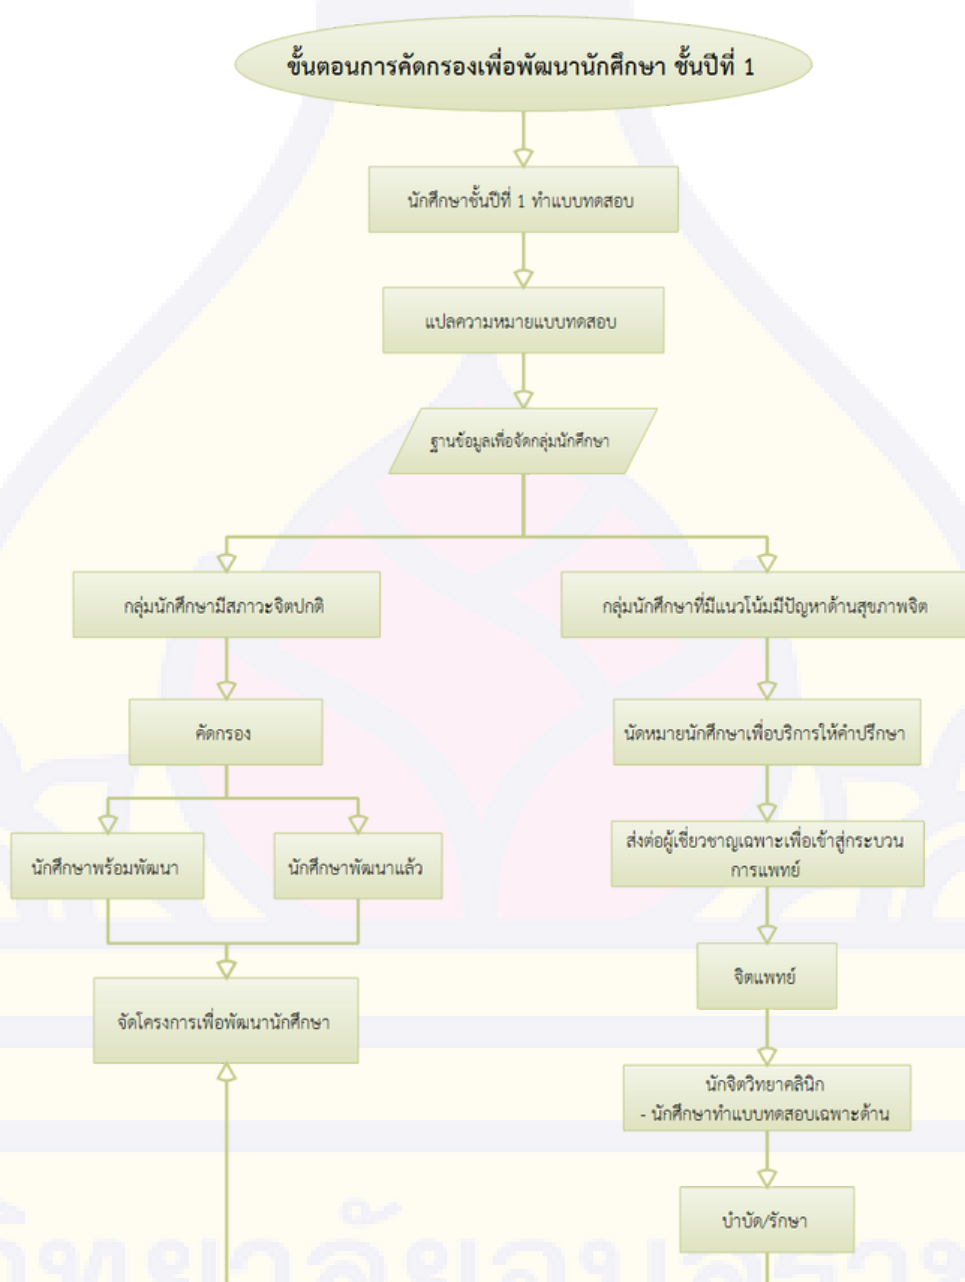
ขั้นตอนการคัดกรองเพื่อพัฒนานักศึกษา ชั้นปีที่ 1

นักศึกษาชั้นปีที่ 1 ทำแบบทดสอบ

แปลความหมายแบบทดสอบ

ฐานข้อมูลเพื่อจัดกลุ่มนักศึกษา

กลุ่มนักศึกษามีสภาวะจิตปกติ

กลุ่มนักศึกษาที่มีแนวโน้มมีปัญหาด้านสุขภาพจิต

คัดกรอง

นัดหมายนักศึกษาเพื่อบริการให้คำปรึกษา

ส่งต่อผู้เชี่ยวชาญเฉพาะเพื่อเข้าสู่กระบวนการแพทย์

นักศึกษาพร้อมพัฒนา

นักศึกษาพัฒนาแล้ว

จิตแพทย์

จัดโครงการเพื่อพัฒนานักศึกษา

นักจิตวิทยาคลินิก
- นักศึกษาทำแบบทดสอบเฉพาะด้าน

บำบัด/รักษา